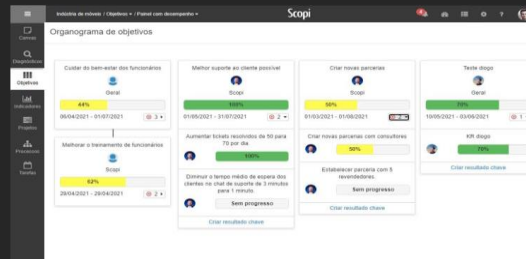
Indústria de móveis / Objetivos / Painel com desempenho

Scopi

Ciclos

Diagnósticos

Objetivos

Indicadores

Projetos

Processos

Tarefas

Organograma de objetivos

Cuidar do bem-estar dos funcionários

Geral

64%

06/04/2021 - 01/07/2021

3

Melhorar o treinamento de funcionários

Scopi

62%

29/04/2021 - 29/04/2021

2

Melhor suporte ao cliente possível

Scopi

100%

01/05/2021 - 01/07/2021

2

Aumentar tickets resolvidos de 50 para 70 por dia.

100%

Diminuir o tempo médio de espera dos clientes no chat de suporte de 3 minutos para 1 minuto.

Sem progresso

Criar resultado chave

Criar novas parcerias

Scopi

50%

01/03/2021 - 01/08/2021

Criar novas parcerias com consultores

50%

Estabelecer parceria com 5 revendedores.

Sem progresso

Criar resultado chave

Teste diogo

Geral

75%

10/05/2021 - 03/06/2021

KR diogo

75%

Criar resultado chave